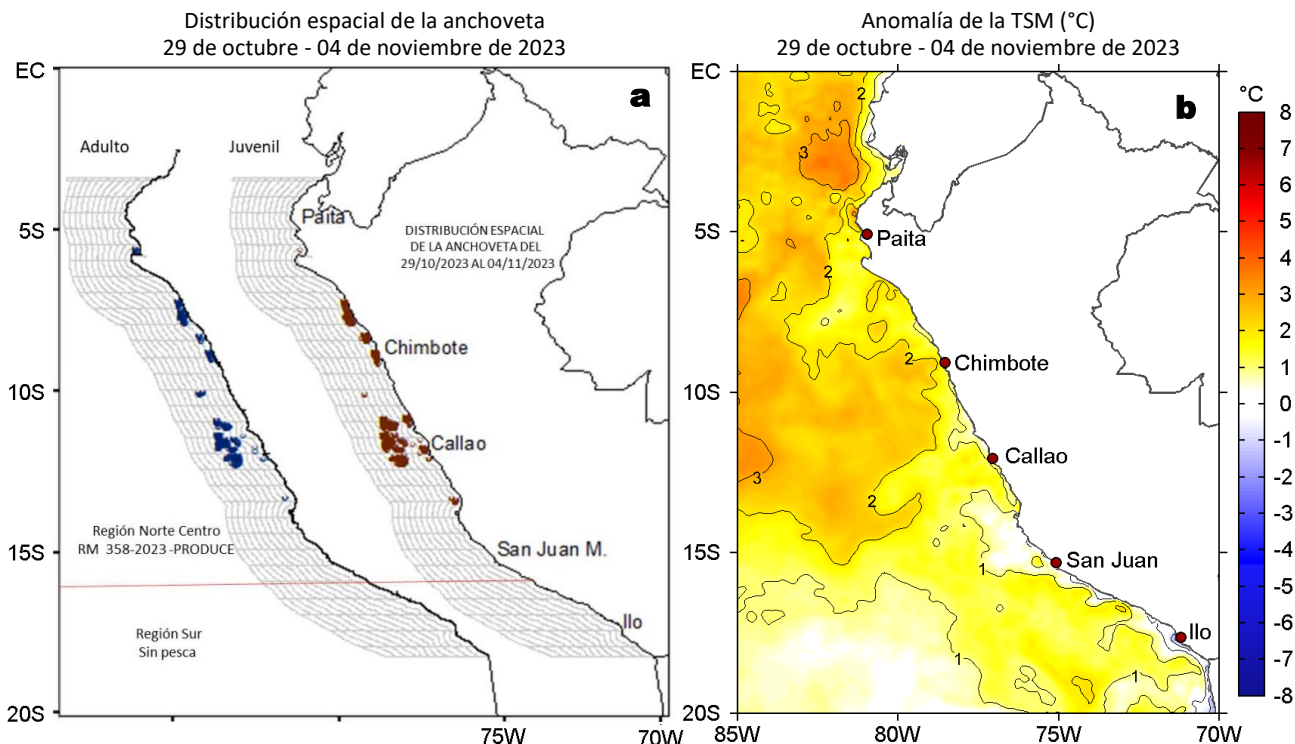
Distribución espacial de la anchoveta
29 de octubre - 04 de noviembre de 2023

a

EC
5S
10S
15S
20S

Adulto
Juvenil

Paita

DISTRIBUCIÓN ESPACIAL DE LA ANCHOVETA DEL 29/10/2023 AL 04/11/2023

Chimbote
Callao
San Juan M.
Ilo

Región Norte Centro
RM 358-2023 -PRODUCE

Región Sur
Sin pesca

75W
70W

Anomalía de la TSM (°C)
29 de octubre - 04 de noviembre de 2023

b

EC
5S
10S
15S
20S

2
3
2
2
3
2
1
1
1

Paita
Chimbote
Callao
San Juan
Ilo

85W
80W
75W
70W

°C
8
7
6
5
4
3
2
1
0
-1
-2
-3
-4
-5
-6
-7
-8